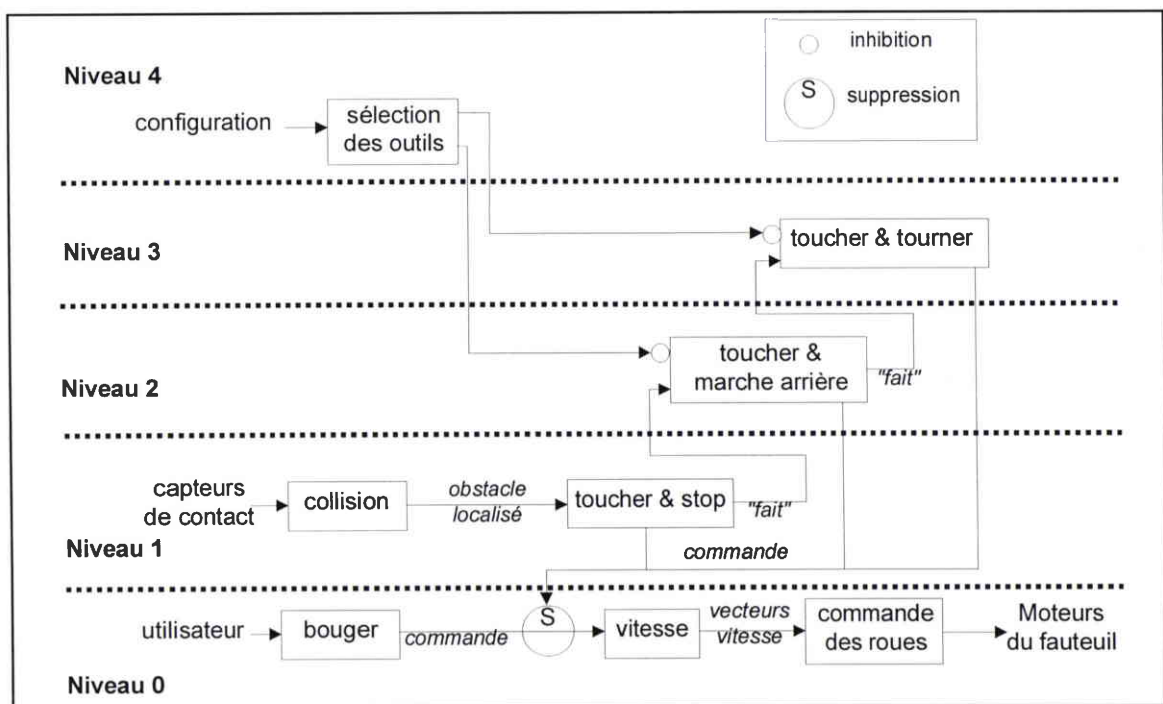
inhibition

S suppression

Niveau 4

configuration

sélection des outils

Niveau 3

toucher & tourner

Niveau 2

toucher & marche arrière

"fait"

capteurs de contact

collision

obstacle localisé

toucher & stop

"fait"

Niveau 1

commande

utilisateur

bouger

commande

S

vitesse

vecteurs vitesse

commande des roues

Moteurs du fauteuil

Niveau 0